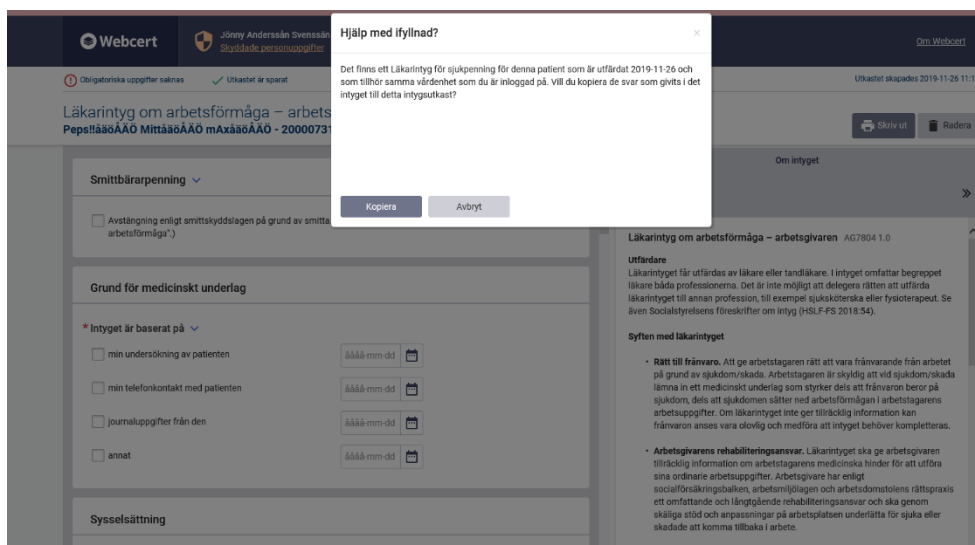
Webcert

Jönny Anderssån Svenssån
Skyddade personuppgifter

Om Webcert

Obligatoriska uppgifter saknas

Utkastet är sparat

Utkastet skapades 2019-11-26 11:1

Läkarintyg om arbetsförmåga – arbets
Peps!!ääöÅÄÖ MittäöÅÄÖ mAxäöÅÄÖ - 2000073

Skriv ut

Radera

Hjälp med ifyllnad?

×

Det finns ett Läkarintyg för sjukpenning för denna patient som är utfärdat 2019-11-26 och som tillhör samma vårdenhet som du är inloggad på. Vill du kopiera de svar som givits i det intyget till detta intygsutkast?

Kopiera

Avbryt

Smittbärarpenning

Avstängning enligt smittskyddslagen på grund av smitta arbetsförmåga".)

Grund för medicinskt underlag

* Intyget är baserat på

min undersökning av patienten

åååå-mm-dd

min telefonkontakt med patienten

åååå-mm-dd

journaluppgifter från den

åååå-mm-dd

annat

åååå-mm-dd

Sysselsättning

Om intyget

»

Läkarintyg om arbetsförmåga – arbetsgivaren AG7804 1.0

Utfärdare
Läkarintyget får utfärdas av läkare eller tandläkare. I intyget omfattar begreppet läkare båda professionerna. Det är inte möjligt att delegera rätten att utfärda läkarintyget till annan profession, till exempel sjuksköterska eller fysioterapeut. Se även Socialstyrelsens föreskrifter om intyg (HSLF-FS 2018:54).

Syften med läkarintyget

• Rätt till frånvaro. Att ge arbetstagaren rätt att vara frånvarande från arbetet på grund av sjukdom/skada. Arbetstagaren är skyldig att vid sjukdom/skada lämna in ett medicinskt underlag som styrker dels att frånvaron beror på sjukdom, dels att sjukdomen sätter ned arbetsförmågan i arbetstagarens arbetsuppgifter. Om läkarintyget inte ger tillräcklig information kan frånvaron anses vara olovlig och medföra att intyget behöver kompletteras.

• Arbetsgivarens rehabiliteringsansvar. Läkarintyget ska ge arbetsgivaren tillräcklig information om arbetstagarens medicinska hinder för att utföra sina ordinarie arbetsuppgifter. Arbetsgivare har enligt socialförsäkringsbalken, arbetsmiljölagen och arbetsdomstolens rättspraxis ett omfattande och långtgående rehabiliteringsansvar och ska genom skäliga stöd och anpassningar på arbetsplatsen underlätta för sjuka eller skadade att komma tillbaka i arbete.